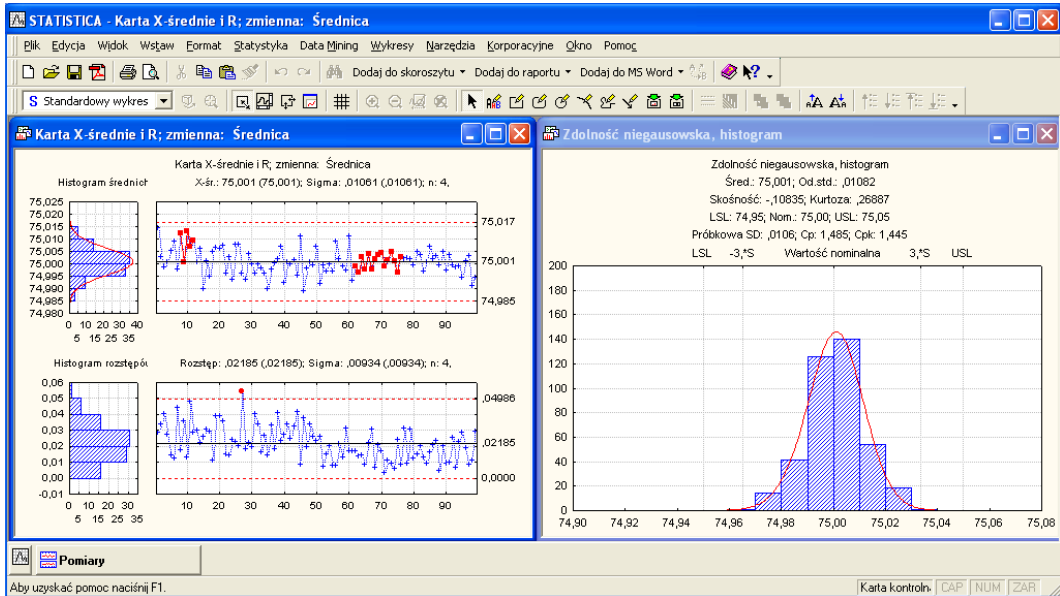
STATISTICA - Karta X-średnie i R; zmienna: Średnica

Plik Edycja Widok Wstaw Format Statystyka Data Mining Wykresy Narzędzia Korporacyjne Okno Pomoc

Dodaj do skoroszytu ▾ Dodaj do raportu ▾ Dodaj do MS Word ▾

S Standardowy wykres

Karta X-średnie i R; zmienna: Średnica

Karta X-średnie i R; zmienna: Średnica

Histogram średnich

X-śr.: 75,001 (75,001); Sigma: ,01061 (,01061); n: 4,

75,025
75,020
75,015
75,010
75,005
75,000
74,995
74,990
74,985
74,980

0 10 20 30 40
5 15 25 35

75,017
75,001
74,985

10 20 30 40 50 60 70 80 90

Histogram rozstępów

Rozstęp: ,02185 (,02185); Sigma: ,00934 (,00934); n: 4,

0,06
0,05
0,04
0,03
0,02
0,01
0,00
-0,01

0 10 20 30
5 15 25 35

,04986
,02185
0,0000

10 20 30 40 50 60 70 80 90

Zdolność niegausowska, histogram

Zdolność niegausowska, histogram
Śred.: 75,001; Od.std.: ,01082
Skośność: -,10835; Kurtoza: ,26887
LSL: 74,95; Nom.: 75,00; USL: 75,05
Próbkowa SD: ,0106; Cp: 1,485; Cpk: 1,445

LSL -3,*S Wartość nominalna 3,*S USL

200
180
160
140
120
100
80
60
40
20
0

74,90 74,92 74,94 74,96 74,98 75,00 75,02 75,04 75,06 75,08

Pomiary

Aby uzyskać pomoc naciśnij F1.

Karta kontroln CAP NUM ZAR